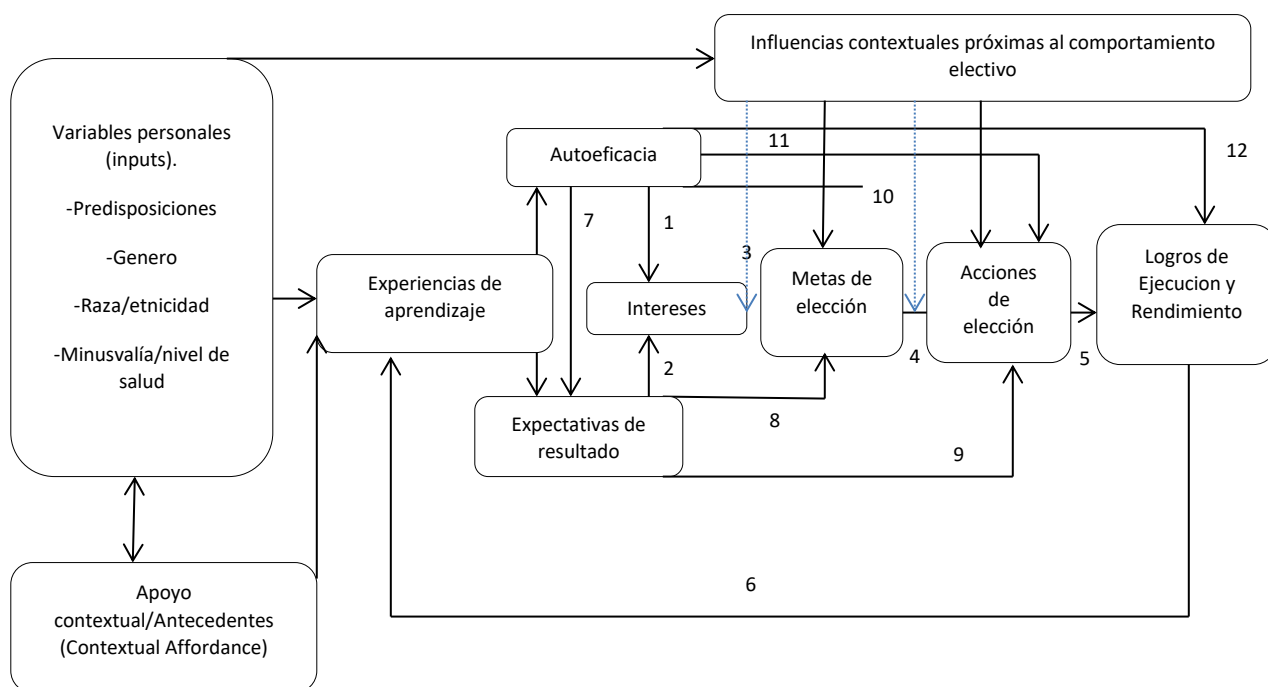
Influencias contextuales próximas al comportamiento electivo

Variables personales (inputs).

-Predisposiciones

-Genero

-Raza/etnicidad

-Minusvalía/nivel de salud

Autoeficacia

11

12

7

1

10

3

Experiencias de aprendizaje

Intereses

Metas de elección

Acciones de elección

Logros de Ejecucion y Rendimiento

2

4

5

Expectativas de resultado

8

9

Apoyo contextual/Antecedentes (Contextual Affordance)

6